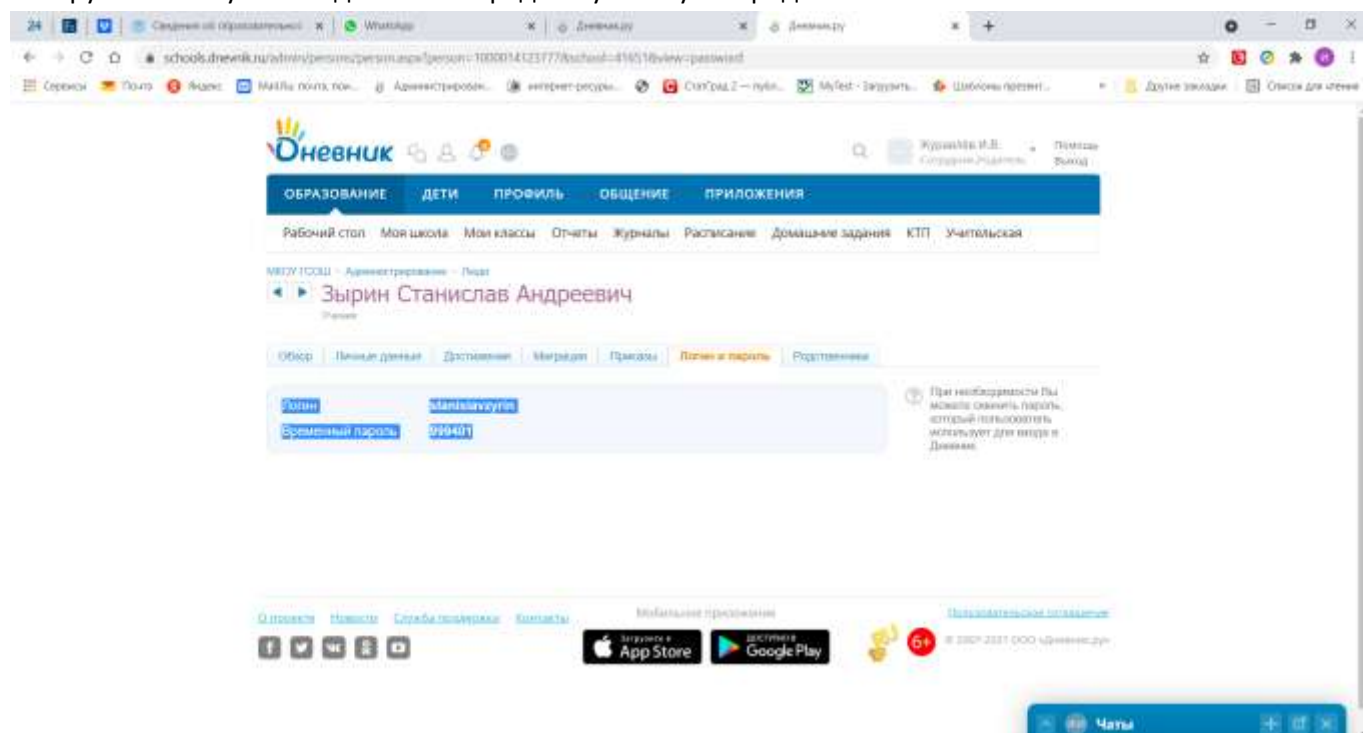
24 | Сведения об образовательной | WhatsApp | Дневник.ру | Дневник.ру

schools.dnevnik.ru/admin/persons/person.aspx?person=1000014123777&school=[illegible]&view=password

Сервисы | Почта | Яндекс | Mail.Ru почта, пои... | Администрирован... | интернет-ресурсы... | СтатГрад 2 — пробн... | MyTest - Загрузить... | Шаблоны презент... | Другие закладки | Список для чтения

Дневник

Журавлёва И.В. Сотрудник,Родитель | Помощь | Выход

ОБРАЗОВАНИЕ | ДЕТИ | ПРОФИЛЬ | ОБЩЕНИЕ | ПРИЛОЖЕНИЯ

Рабочий стол | Моя школа | Мои классы | Отчеты | Журналы | Расписание | Домашние задания | КТП | Учительская

МБОУ ГСОШ › Администрирование › Люди

Зырин Станислав Андреевич

Ученик

Обзор | Личные данные | Достижения | Миграция | Приказы | Логин и пароль | Родственники

| Логин | stanislavzyrin |
|---|---|
| Временный пароль | 999401 |

При необходимости Вы можете сменить пароль, который пользователь использует для входа в Дневник.

О проекте | Новости | Служба поддержки | Контакты

Мобильные приложения

Загрузите в App Store | ДОСТУПНО В Google Play

6+

Пользовательское соглашение

© 2007-2021 ООО «Дневник.ру»

Чаты